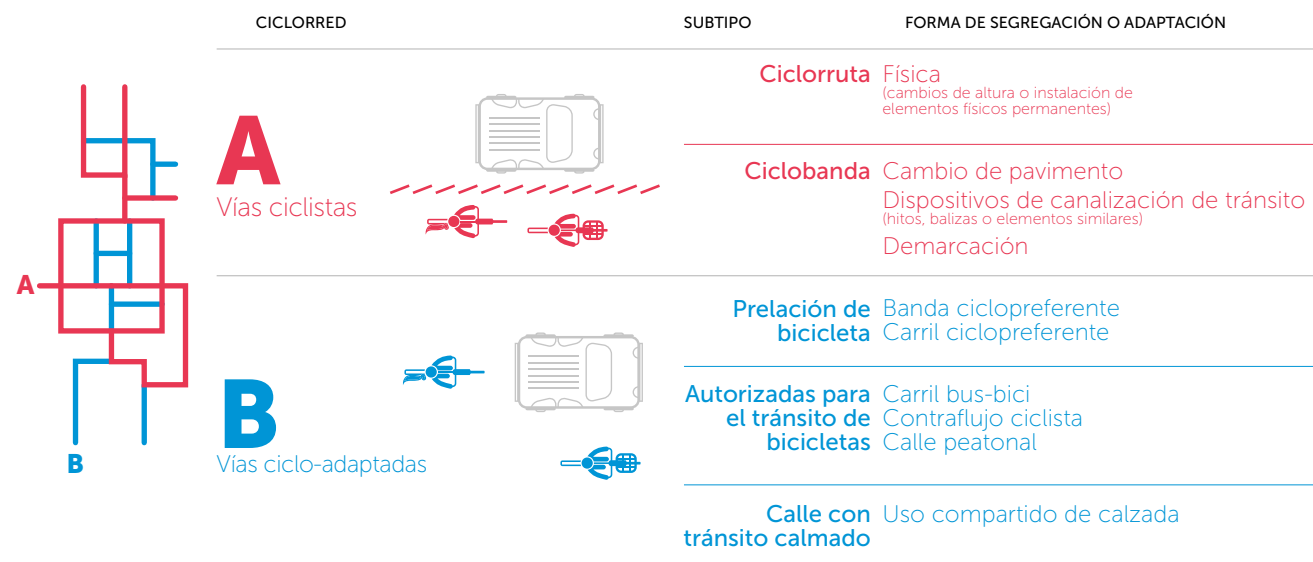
CICLORRED

SUBTIPO

FORMA DE SEGREGACIÓN O ADAPTACIÓN

A

A
Vías ciclistas

Ciclorruta
Física
(cambios de altura o instalación de elementos físicos permanentes)

Ciclobanda
Cambio de pavimento
Dispositivos de canalización de tránsito
(hitos, balizas o elementos similares)
Demarcación

B

B
Vías ciclo-adaptadas

Prelación de bicicleta
Banda ciclopreferente
Carril ciclopreferente

Autorizadas para el tránsito de bicicletas
Carril bus-bici
Contraflujo ciclista
Calle peatonal

Calle con tránsito calmado
Uso compartido de calzada